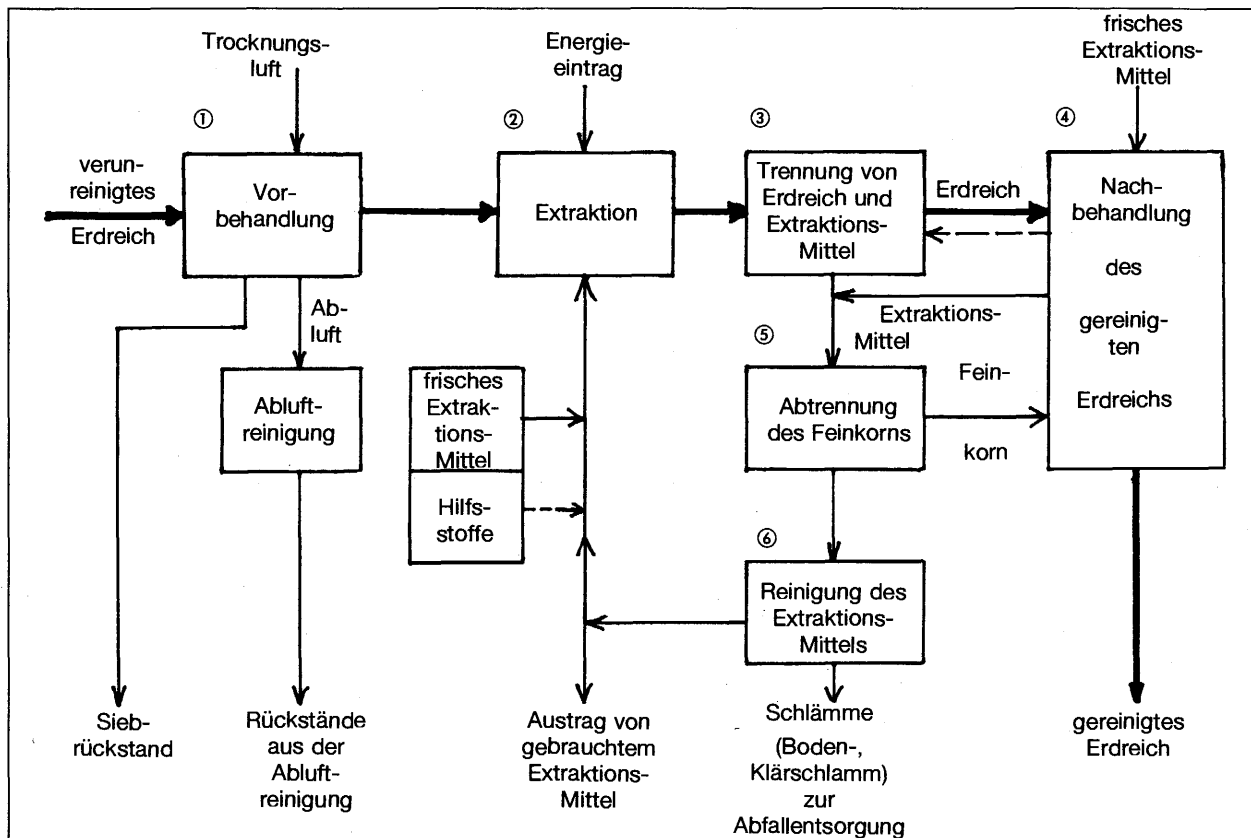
Trocknungsluft

Energieeintrag

frisches Extraktions-Mittel

①

②

③

④

verunreinigtes Erdreich

Vorbehandlung

Extraktion

Trennung von Erdreich und Extraktions-Mittel

Erdreich

Nachbehandlung des gereinigten Erdreichs

Abluft

Extraktions-Mittel

⑤

Abluftreinigung

frisches Extraktions-Mittel

Abtrennung des Feinkorns

Feinkorn

Hilfsstoffe

⑥

Reinigung des Extraktions-Mittels

Siebrückstand

Rückstände aus der Abluftreinigung

Austrag von gebrauchtem Extraktions-Mittel

Schlämme (Boden-, Klärschlamm) zur Abfallentsorgung

gereinigtes Erdreich